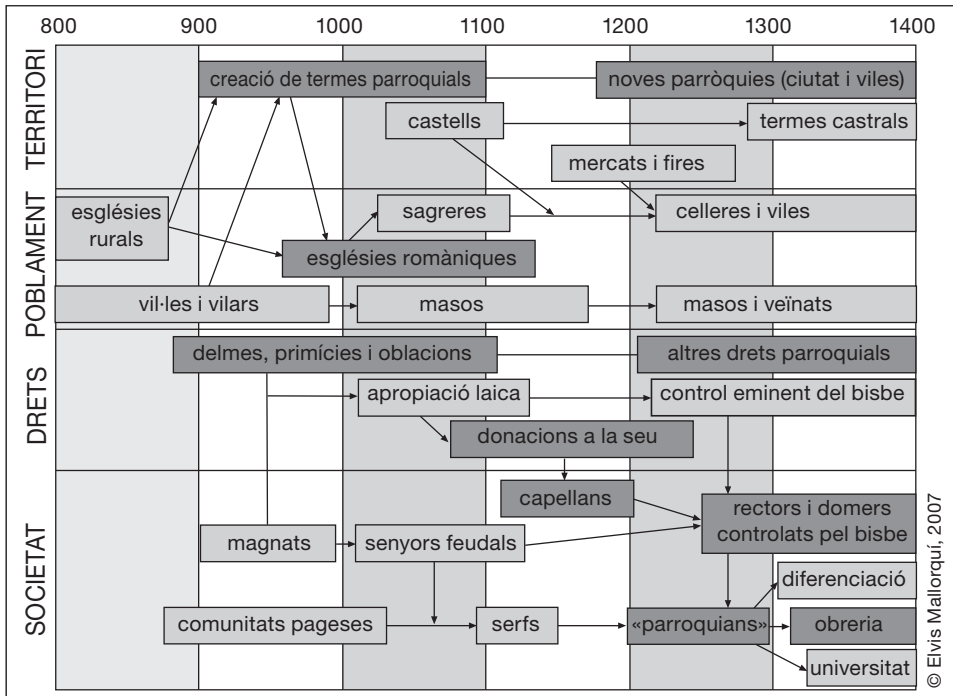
800 900 1000 1100 1200 1300 1400

TERRITORI

creació de termes parroquials

noves parròquies (ciutat i viles)

castells

termes castrals

mercats i fires

POBLAMENT

esglésies rurals

sagreres

celleres i viles

esglésies romàniques

vil·les i vilars

masos

masos i veïnats

DRETS

delmes, primícies i oblacions

altres drets parroquials

apropiació laica

control eminent del bisbe

donacions a la seu

SOCIETAT

capellans

rectors i domers controlats pel bisbe

magnats

senyors feudals

diferenciació

comunitats pageses

serfs

«parroquians»

obreria

universitat

© Elvis Mallorquí, 2007